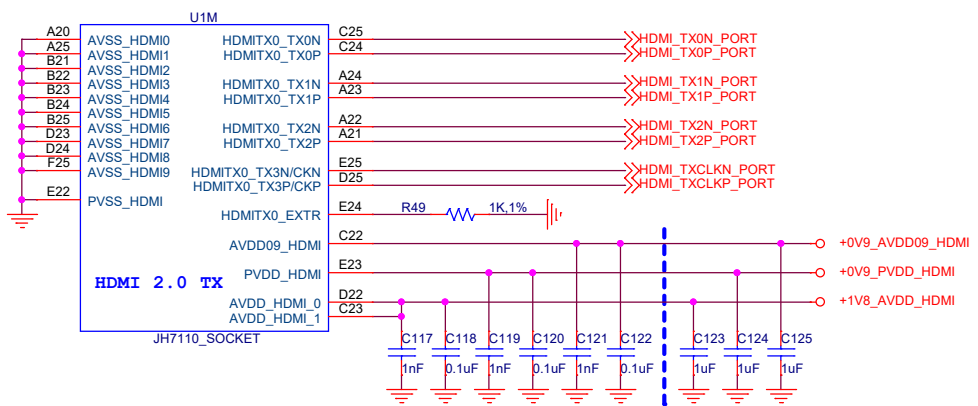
U1M

A20 AVSS_HDMI0
A25 AVSS_HDMI1
B21 AVSS_HDMI2
B22 AVSS_HDMI3
B23 AVSS_HDMI4
B24 AVSS_HDMI5
B25 AVSS_HDMI6
D23 AVSS_HDMI7
D24 AVSS_HDMI8
F25 AVSS_HDMI9
E22 PVSS_HDMI

HDMI 2.0 TX

JH7110_SOCKET

HDMITX0_TX0N C25 HDMI_TX0N_PORT
HDMITX0_TX0P C24 HDMI_TX0P_PORT
HDMITX0_TX1N A24 HDMI_TX1N_PORT
HDMITX0_TX1P A23 HDMI_TX1P_PORT
HDMITX0_TX2N A22 HDMI_TX2N_PORT
HDMITX0_TX2P A21 HDMI_TX2P_PORT
HDMITX0_TX3N/CKN E25 HDMI_TXCLKN_PORT
HDMITX0_TX3P/CKP D25 HDMI_TXCLKP_PORT
HDMITX0_EXTR E24 R49 1K,1%
AVDD09_HDMI C22 +0V9_AVDD09_HDMI
PVDD_HDMI E23 +0V9_PVDD_HDMI
AVDD_HDMI_0 D22 +1V8_AVDD_HDMI
AVDD_HDMI_1 C23

C117 1nF
C118 0.1uF
C119 1nF
C120 0.1uF
C121 1nF
C122 0.1uF
C123 1uF
C124 1uF
C125 1uF